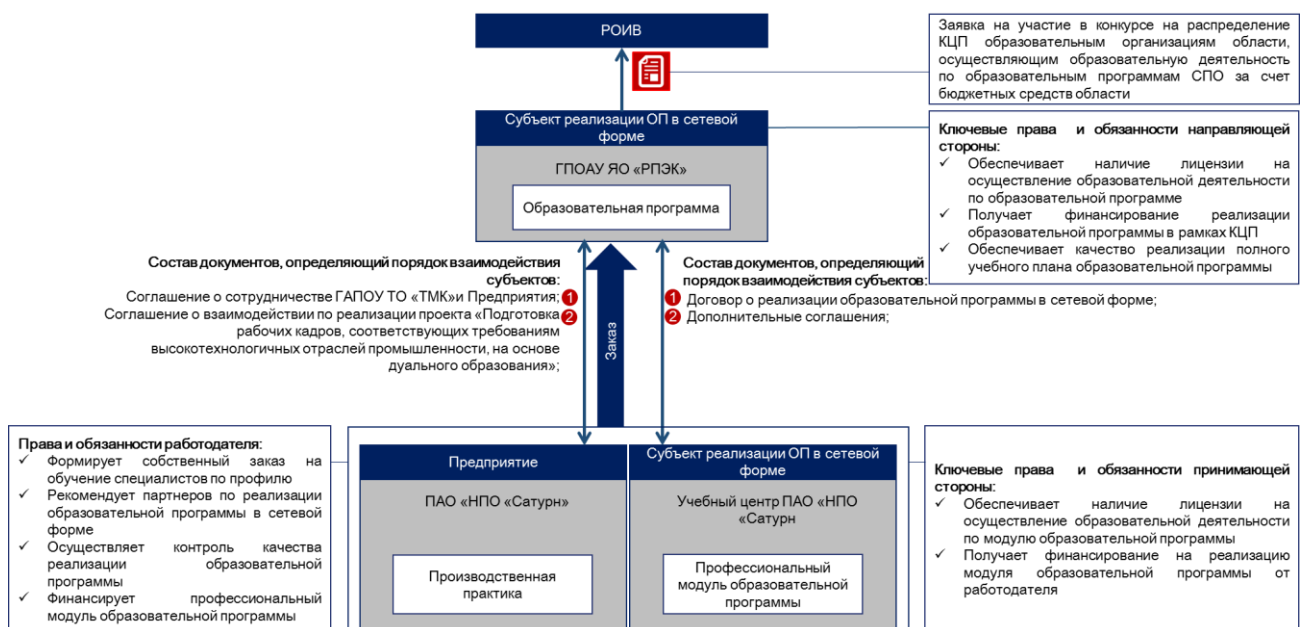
РОИВ

Заявка на участие в конкурсе на распределение КЦП образовательным организациям области, осуществляющим образовательной деятельности по образовательным программам СПО за счет бюджетных средств области

Субъект реализации ОП в сетевой форме

ГПОАУ ЯО «РПЭК»

Образовательная программа

Ключевые права и обязанности направляющей стороны:
✓ Обеспечивает наличие лицензии на осуществление образовательной деятельности по образовательной программе
✓ Получает финансирование реализации образовательной программы в рамках КЦП
✓ Обеспечивает качество реализации полного учебного плана образовательной программы

Состав документов, определяющий порядок взаимодействия субъектов:
Соглашение о сотрудничестве ГАПОУ ТО «ТМК»и Предприятия; 1
Соглашение о взаимодействии по реализации проекта «Подготовка рабочих кадров, соответствующих требованиям высокотехнологичных отраслей промышленности, на основе дуального образования»; 2

Заказ

Состав документов, определяющий порядок взаимодействия субъектов:
1 Договор о реализации образовательной программы в сетевой форме;
2 Дополнительные соглашения;

Права и обязанности работодателя:
✓ Формирует собственный заказ на обучение специалистов по профилю
✓ Рекомендует партнеров по реализации образовательной программы в сетевой форме
✓ Осуществляет контроль качества реализации образовательной программы
✓ Финансирует профессиональный модуль образовательной программы

Предприятие

ПАО «НПО «Сатурн»

Производственная практика

Субъект реализации ОП в сетевой форме

Учебный центр ПАО «НПО «Сатурн

Профессиональный модуль образовательной программы

Ключевые права и обязанности принимающей стороны:
✓ Обеспечивает наличие лицензии на осуществление образовательной деятельности по модулю образовательной программы
✓ Получает финансирование на реализацию модуля образовательной программы от работодателя